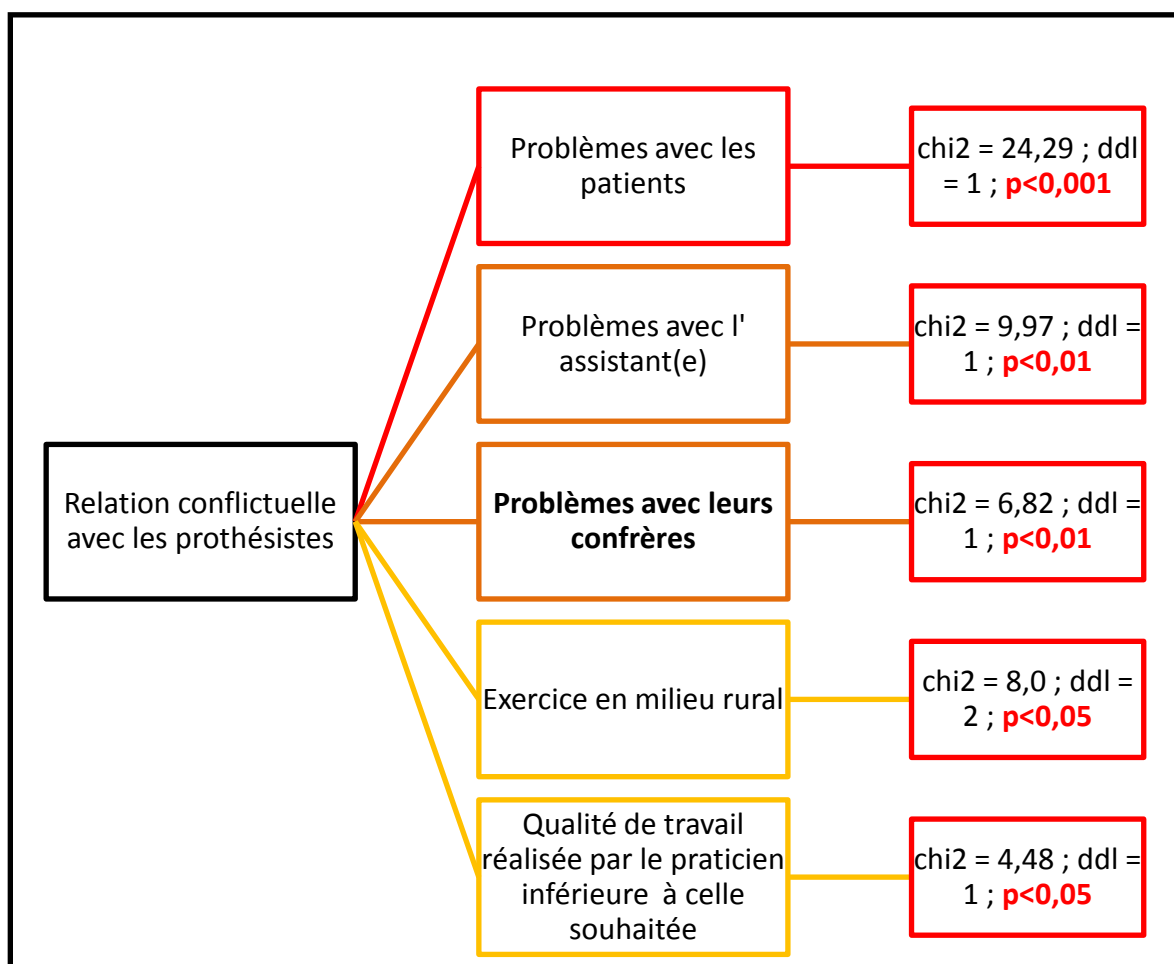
Relation conflictuelle avec les prothésistes

Problèmes avec les patients

chi2 = 24,29 ; ddl = 1 ; p<0,001

Problèmes avec l' assistant(e)

chi2 = 9,97 ; ddl = 1 ; p<0,01

Problèmes avec leurs confrères

chi2 = 6,82 ; ddl = 1 ; p<0,01

Exercice en milieu rural

chi2 = 8,0 ; ddl = 2 ; p<0,05

Qualité de travail réalisée par le praticien inférieure à celle souhaitée

chi2 = 4,48 ; ddl = 1 ; p<0,05